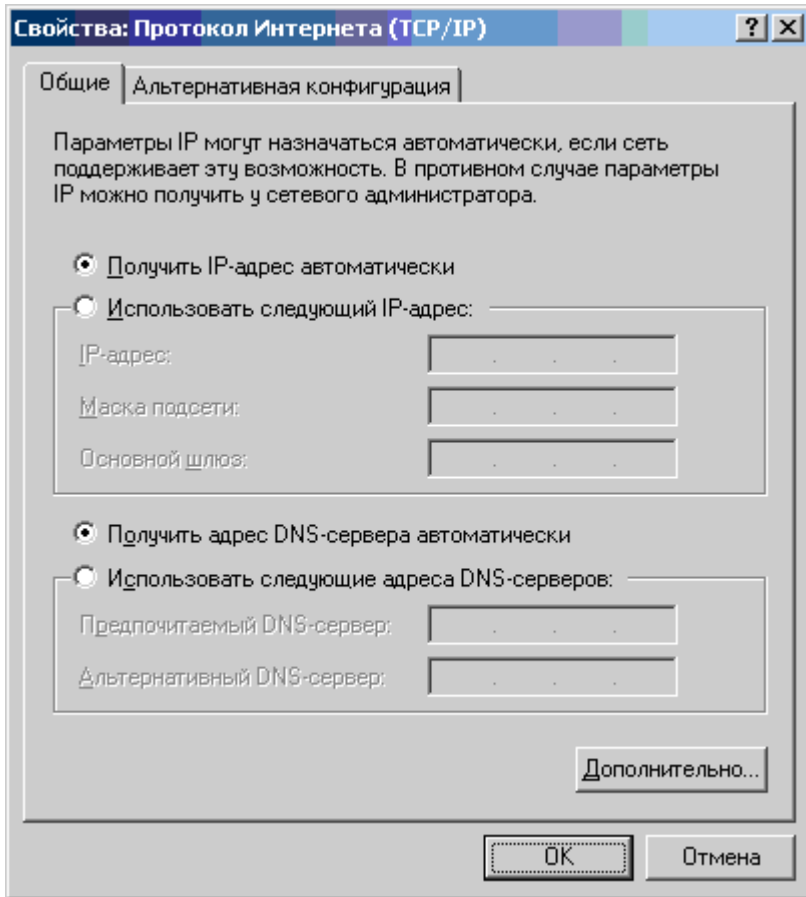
Свойства: Протокол Интернета (TCP/IP)

?

X

Общие

Альтернативная конфигурация

Параметры IP могут назначаться автоматически, если сеть поддерживает эту возможность. В противном случае параметры IP можно получить у сетевого администратора.

Получить IP-адрес автоматически

Использовать следующий IP-адрес:

IP-адрес:

Маска подсети:

Основной шлюз:

Получить адрес DNS-сервера автоматически

Использовать следующие адреса DNS-серверов:

Предпочитаемый DNS-сервер:

Альтернативный DNS-сервер:

Дополнительно...

OK

Отмена